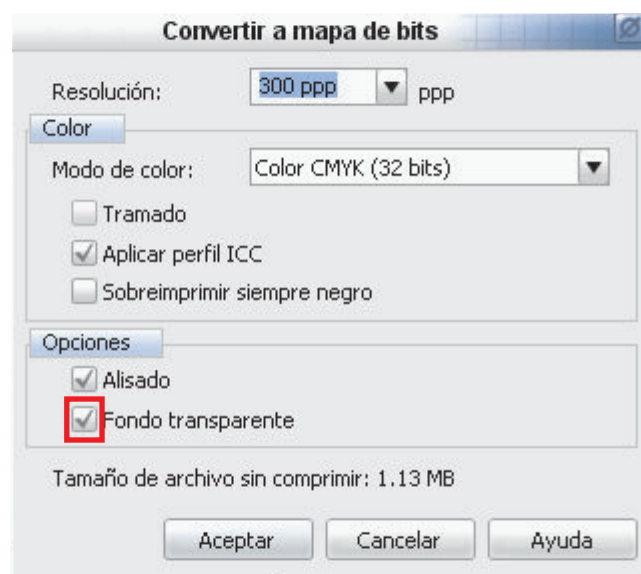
Convertir a mapa de bits

Resolución: 300 ppp ppp

Color

Modo de color: Color CMYK (32 bits)

Tramado

Aplicar perfil ICC

Sobreimprimir siempre negro

Opciones

Alisado

Fondo transparente

Tamaño de archivo sin comprimir: 1.13 MB

Aceptar Cancelar Ayuda